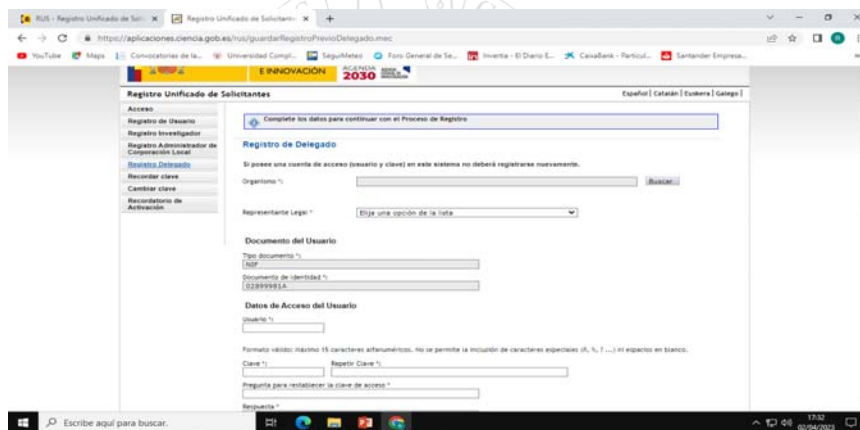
RUS - Registro Unificado de Soli ×
Registro Unificado de Solicitante ×
+
https://aplicaciones.ciencia.gob.es/rus/guardarRegistroPrevioDelegado.mec
YouTube Maps Convocatorias de la... Universidad Compl... SeguiMeteo Foro General de Se... Invertia - El Diario E... CaixaBank - Particul... Santander Empresa...

E INNOVACIÓN AGENDA 2030

Registro Unificado de Solicitantes
Español | Catalán | Euskera | Galego

Acceso
Registro de Usuario
Registro Investigador
Registro Administrador de Corporación Local
Registro Delegado
Recordar clave
Cambiar clave
Recordatorio de Activación

Complete los datos para continuar con el Proceso de Registro

Registro de Delegado

Si posee una cuenta de acceso (usuario y clave) en este sistema no deberá registrarse nuevamente.

Organismo *:
Buscar

Representante Legal *
Elija una opción de la lista

Documento del Usuario

Tipo documento *:
NIF
Documento de identidad *:
02899981A

Datos de Acceso del Usuario

Usuario *:

Formato válido: máximo 15 caracteres alfanuméricos. No se permite la inclusión de caracteres especiales (ñ, %, ? ....) ni espacios en blanco.

Clave *:
Repetir Clave *:
Pregunta para restablecer la clave de acceso *
Respuesta *

Escribe aquí para buscar.
17:32
02/04/2023